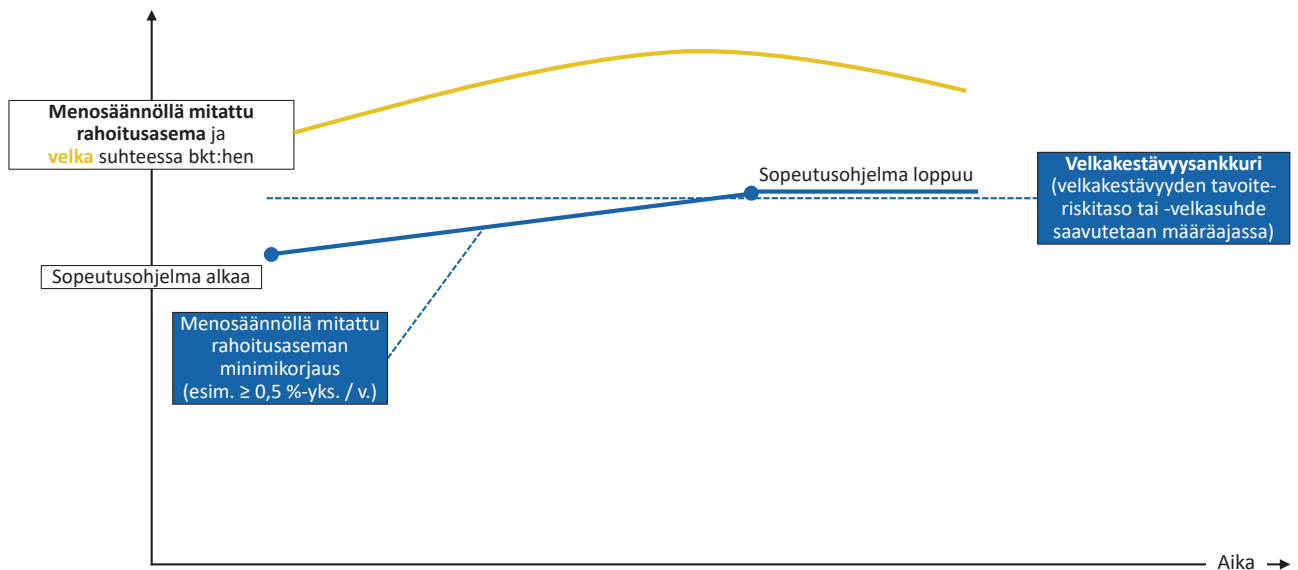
Menosäännöllä mitattu rahoitusasema ja velka suhteessa bkt:hen

Sopeutusohjelma loppuu

Velkakestävyysankkuri
(velkakestävyyden tavoiteriskitaso tai -velkasuhde saavutetaan määräajassa)

Sopeutusohjelma alkaa

Menosäännöllä mitattu rahoitusaseman minimikorjaus (esim. ≥ 0,5 %-yks. / v.)

Aika